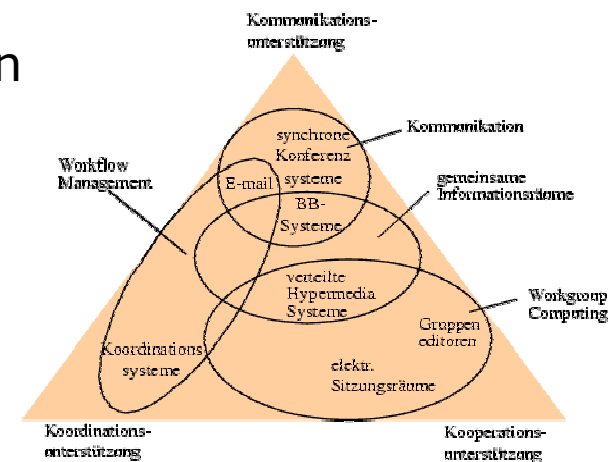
n

Kommunikations-
unterstützung

Kommunikation

synchrone
Konferenz
systeme

Workflow
Management

E-mail

BB-
Systeme

gemeinsame
Informationsräume

verteilte
Hypermedia
Systeme

Workgroup
Computing

Gruppen
editoren

Koordinations
systeme

elektr.
Sitzungsräume

Koordinations-
unterstützung

Kooperations-
unterstützung